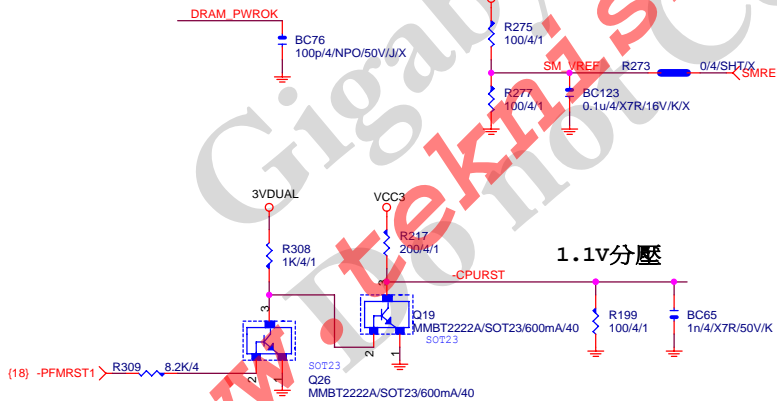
DRAM_PWROK
BC76
100p/4/NPO/50V/J/X
R275
100/4/1
SM_VREF
R273
0/4/SHT/X
SMRE
R277
100/4/1
BC123
0.1u/4/X7R/16V/K/X
3VDUAL
VCC3
R217
200/4/1
R308
1K/4/1
1.1V分壓
-CPURST
3
1
Q19
MMBT2222A/SOT23/600mA/40
SOT23
R199
100/4/1
BC65
1n/4/X7R/50V/K
2
{18} -PFMRST1
R309
8.2K/4
2
1
SOT23
Q26
MMBT2222A/SOT23/600mA/40
Gigabyte
www.teknisi.co
Do not Copy